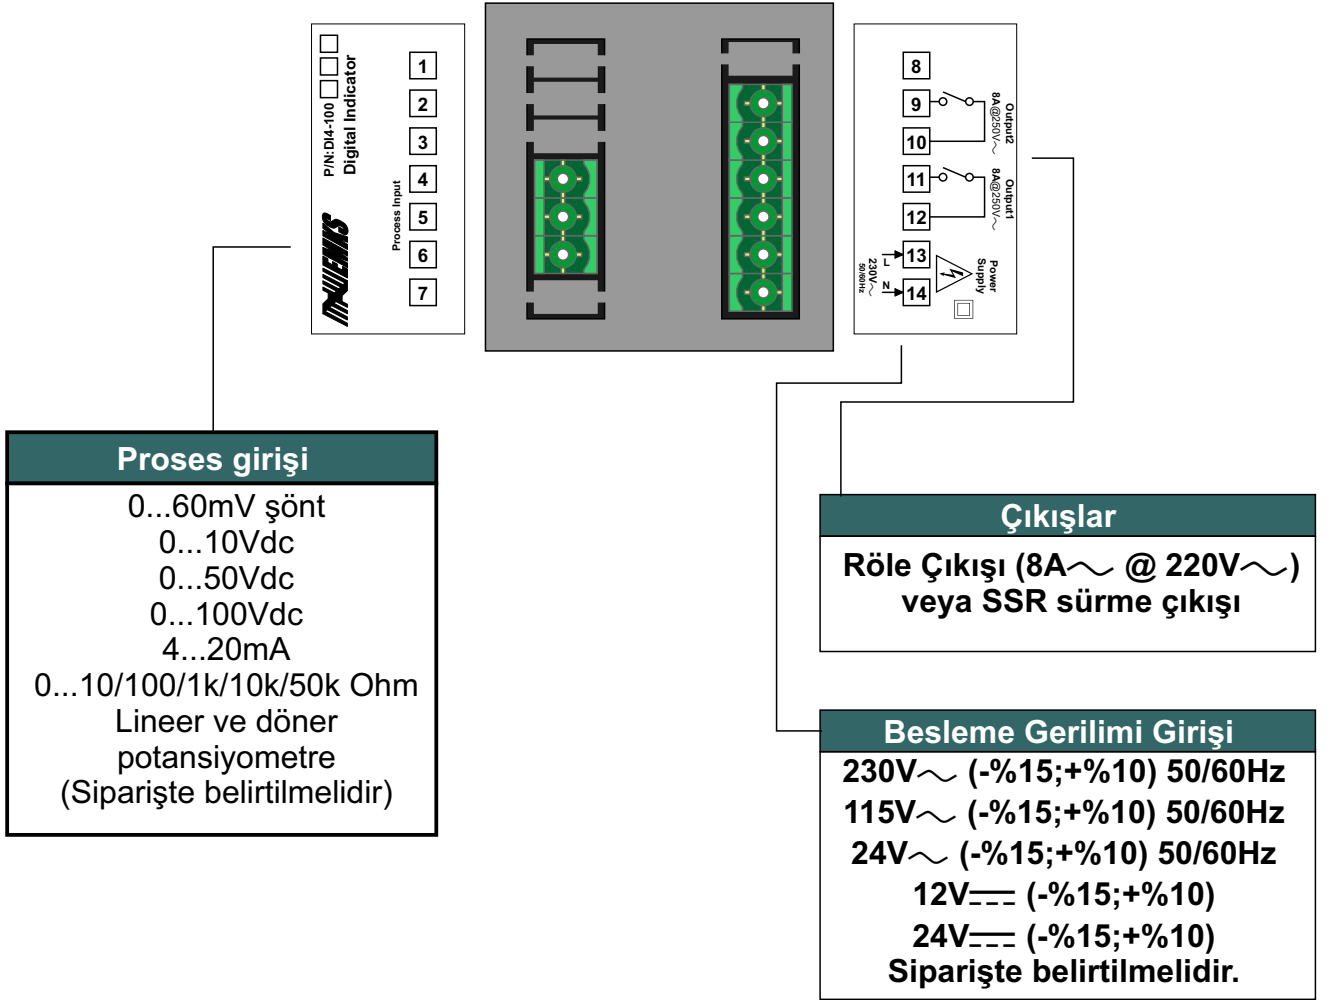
P/N:DI4-100
Digital Indicator
EMKO
Process Input
1
2
3
4
5
6
7

8
9
10
11
12
13
14
Output2
8A@250V~
Output1
8A@250V~
Power Supply
L
N
230V~
50/60Hz

Proses girişi
0...60mV şönt
0...10Vdc
0...50Vdc
0...100Vdc
4...20mA
0...10/100/1k/10k/50k Ohm
Lineer ve döner potansiyometre
(Siparişte belirtilmelidir)

Çıkışlar
Röle Çıkışı (8A~ @ 220V~)
veya SSR sürme çıkışı

Besleme Gerilimi Girişi
230V~ (-%15;+%10) 50/60Hz
115V~ (-%15;+%10) 50/60Hz
24V~ (-%15;+%10) 50/60Hz
12V⎓ (-%15;+%10)
24V⎓ (-%15;+%10)
Siparişte belirtilmelidir.